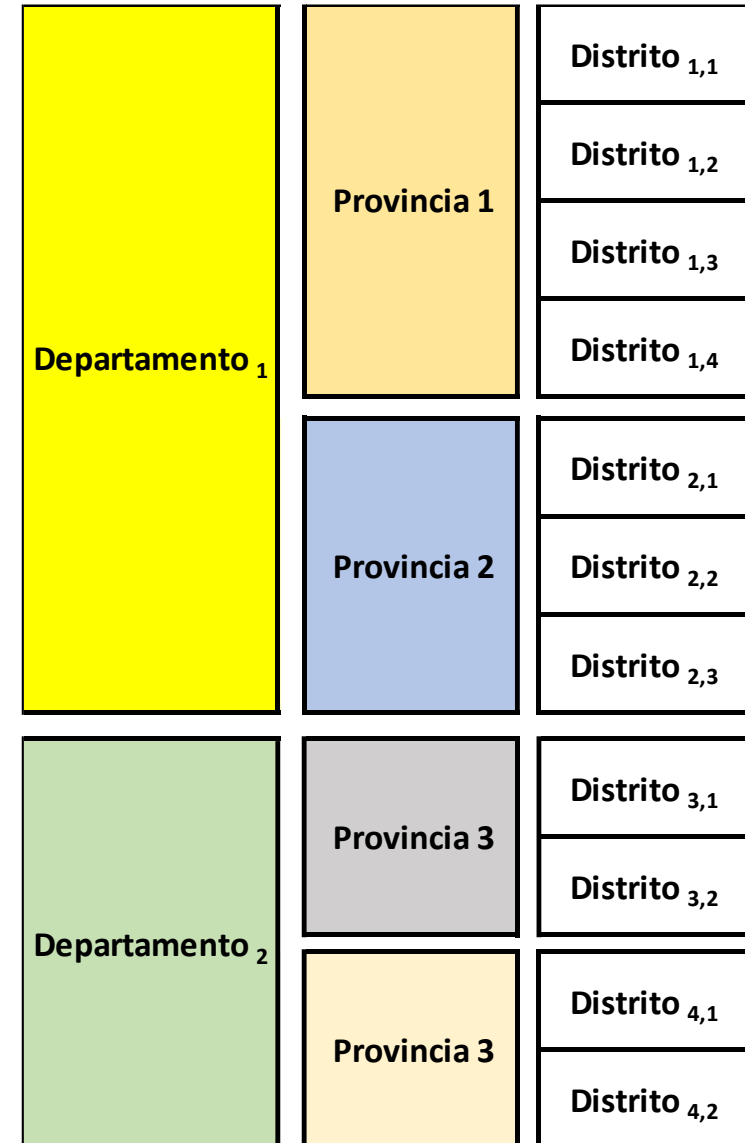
Departamento $_1$

Provincia 1

Distrito $_{1,1}$

Distrito $_{1,2}$

Distrito $_{1,3}$

Distrito $_{1,4}$

Provincia 2

Distrito $_{2,1}$

Distrito $_{2,2}$

Distrito $_{2,3}$

Departamento $_2$

Provincia 3

Distrito $_{3,1}$

Distrito $_{3,2}$

Provincia 3

Distrito $_{4,1}$

Distrito $_{4,2}$